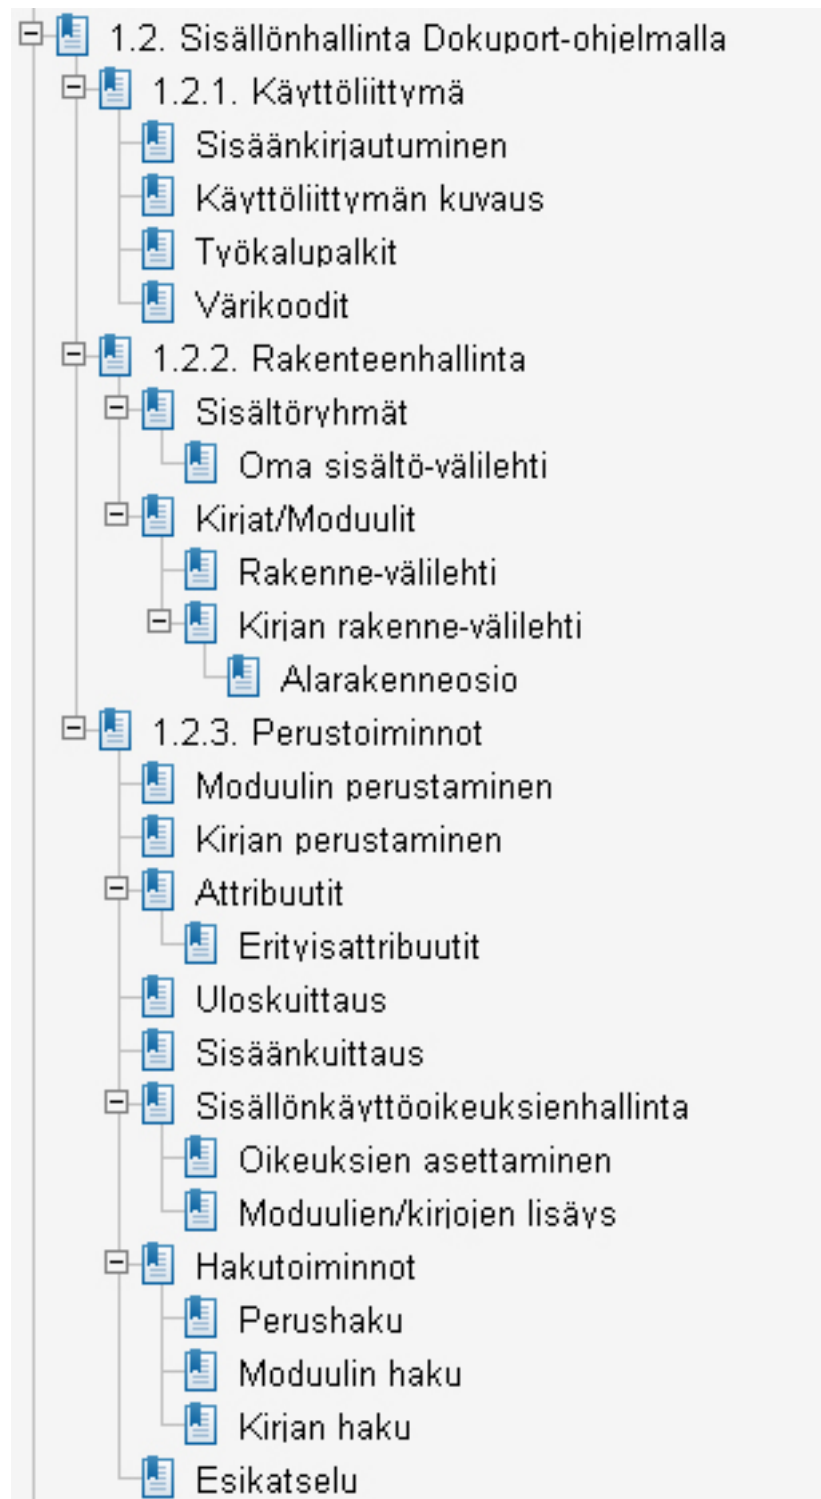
1.2. Sisällönhallinta Dokuport-ohjelmalla
1.2.1. Käyttöliittymä
Sisäänkirjautuminen
Käyttöliittymän kuvaus
Työkalupalkit
Värikoodit
1.2.2. Rakenteenhallinta
Sisältöryhmät
Oma sisältö-välilehti
Kirjat/Moduulit
Rakenne-välilehti
Kirjan rakenne-välilehti
Alarakenneosio
1.2.3. Perustoiminnot
Moduulin perustaminen
Kirjan perustaminen
Attribuutit
Erityisattribuutit
Uloskuittaus
Sisäänkuittaus
Sisällönkäyttöoikeuksienhallinta
Oikeuksien asettaminen
Moduulien/kirjojen lisäys
Hakutoiminnot
Perushaku
Moduulin haku
Kirjan haku
Esikatselu